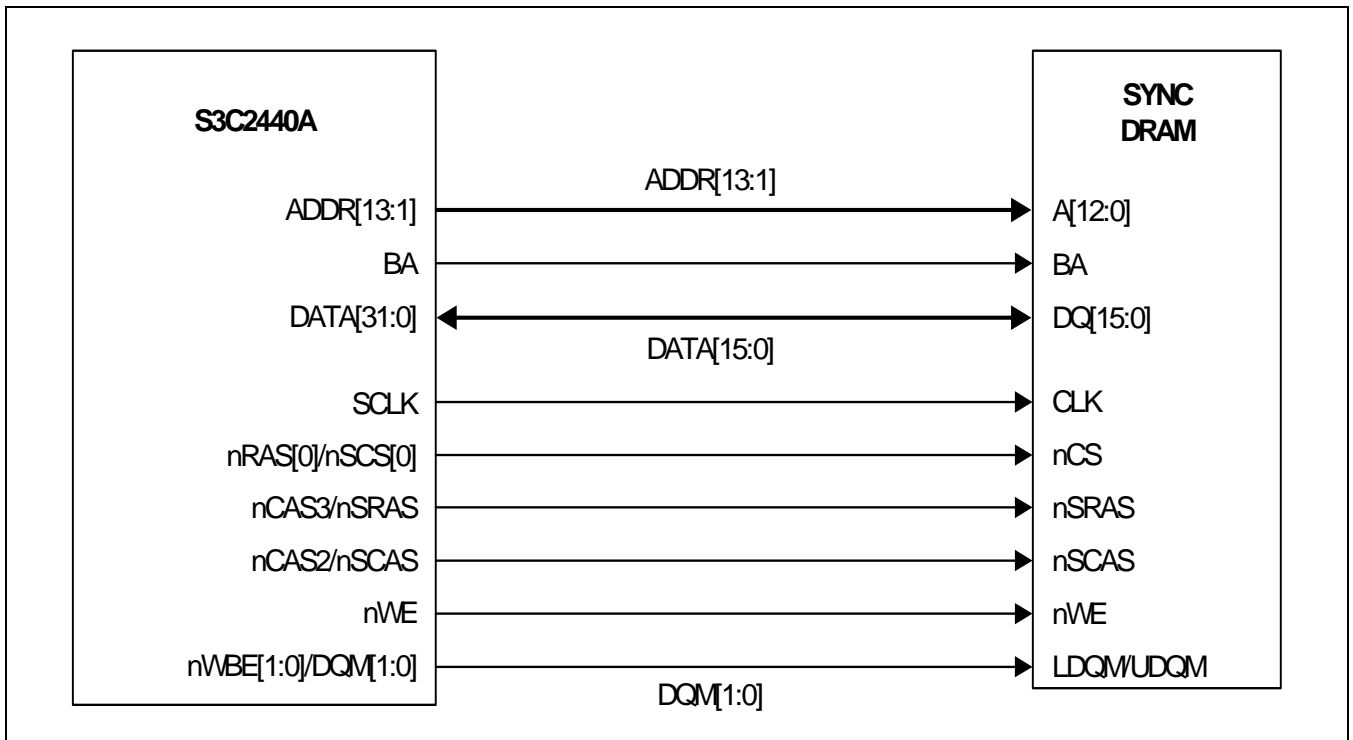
S3C2440A

SYNC DRAM

ADDR[13:1]

ADDR[13:1]

A[12:0]

BA

BA

DATA[31:0]

DQ[15:0]

DATA[15:0]

SCLK

CLK

nRAS[0]/nSCS[0]

nCS

nCAS3/nSRAS

nSRAS

nCAS2/nSCAS

nSCAS

nWE

nWE

nWBE[1:0]/DQM[1:0]

LDQM/UDQM

DQM[1:0]